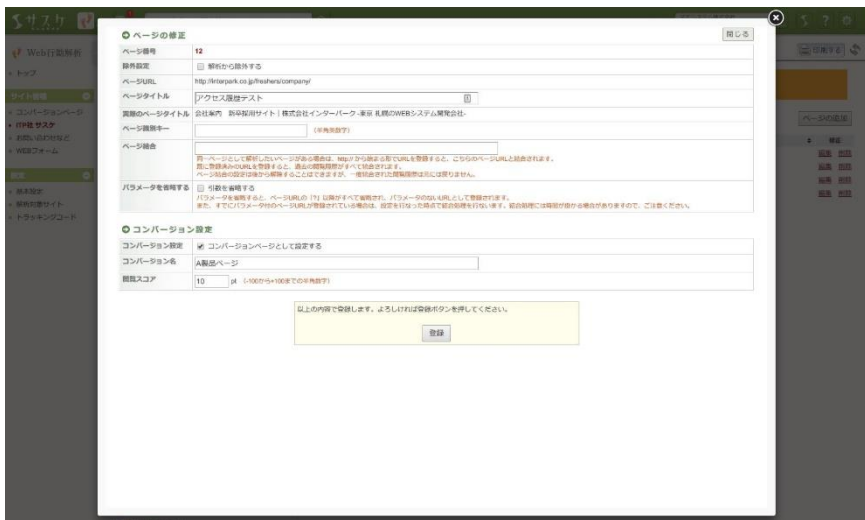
ページの修正

閉じる

| ページ番号 | 12 |
|---|---|
| 除外設定 | 解析から除外する |
| ページURL | http://interpark.co.jp/freshers/company/ |
| ページタイトル | アクセス履歴テスト |
| 実際のページタイトル | 会社案内 新卒採用サイト｜株式会社インターパーク -東京 札幌のWEBシステム開発会社- |
| ページ識別キー | （半角英数字） |
| ページ統合 | 同一ページとして解析したいページがある場合は、http://から始まる形でURLを登録すると、こちらのページURLと結合されます。既に登録済みのURLを登録すると、過去の閲覧履歴がすべて結合されます。ページ結合の設定は後から解除することはできますが、一度結合された閲覧履歴は元には戻りません。 |
| パラメータを省略する | 引数を省略する パラメータを省略すると、ページURLの「?」以降がすべて省略され、パラメータのないURLとして登録されます。また、すでにパラメータ付のページURLが登録されている場合は、設定を行った時点で統合処理を行います。統合処理には時間がかかる場合がありますので、ご注意ください。 |

コンバージョン設定

| コンバージョン設定 | コンバージョンページとして設定する |
|---|---|
| コンバージョン名 | A製品ページ |
| 閲覧スコア | 10 pt（-100から+100までの半角数字） |

以上の内容で登録します。よろしければ登録ボタンを押してください。

登録

サスケ

Web行動解析

トップ

コンバージョンページ

行動履歴 サスケ

お問い合わせなど

WEBフォーム

基本設定

解析対象サイト

トラッキングコード

ページの追加

編集 削除

編集 削除

編集 削除

編集 削除